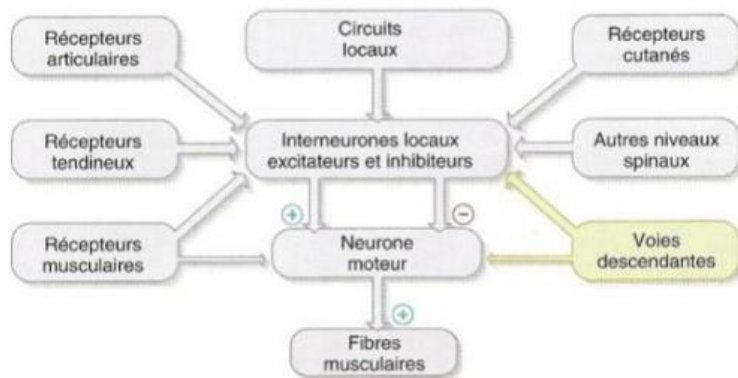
Récepteurs articulaires

Circuits locaux

Récepteurs cutanés

Récepteurs tendineux

Interneurones locaux excitateurs et inhibiteurs

Autres niveaux spinaux

+

−

Récepteurs musculaires

Neurone moteur

Voies descendantes

+

Fibres musculaires